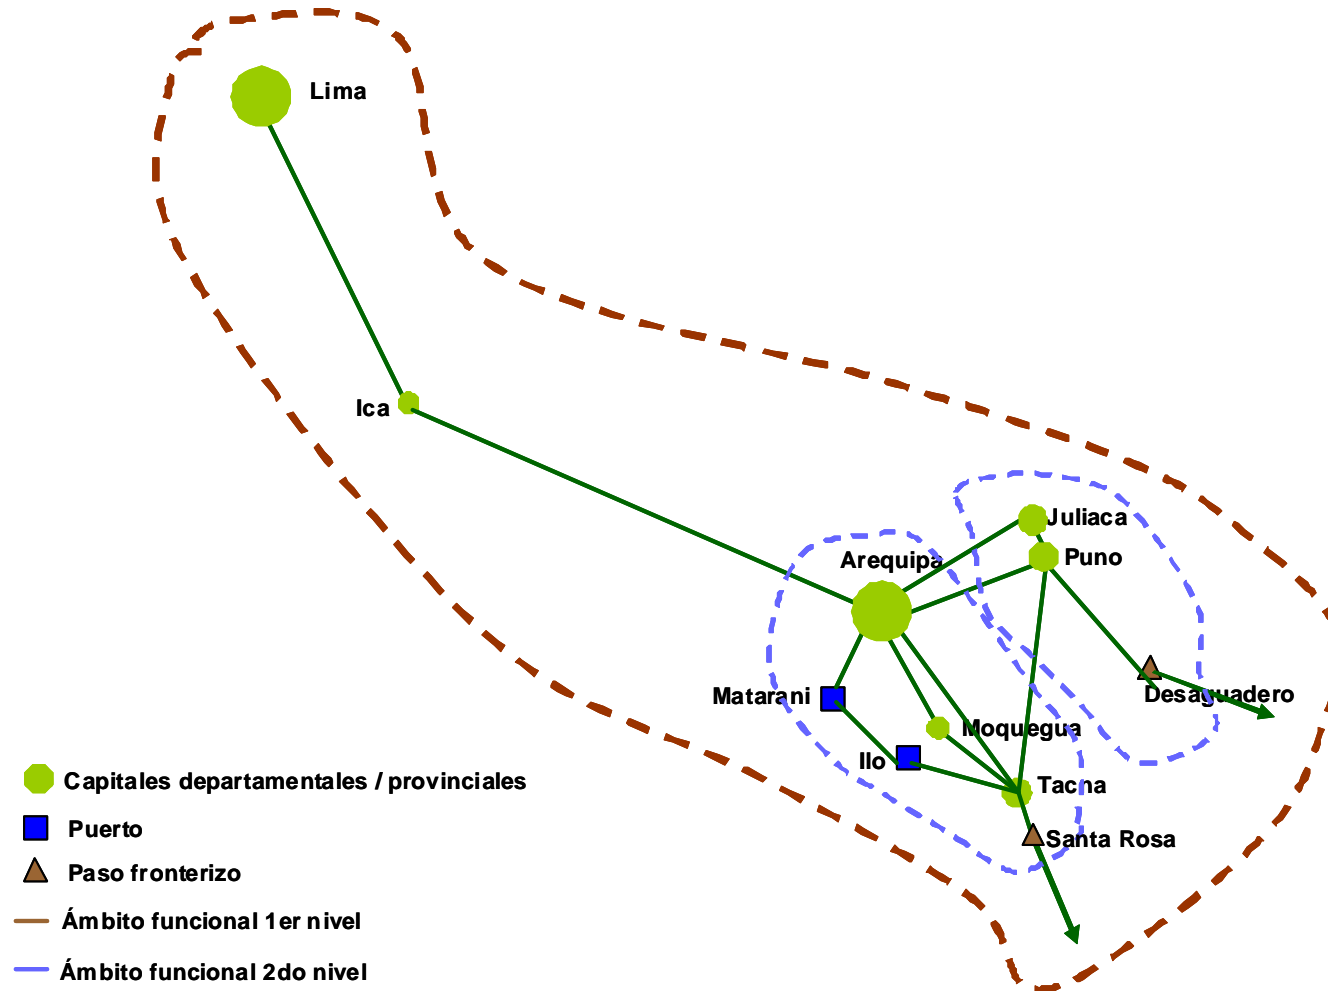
Lima

Ica

Arequipa

Juliaca

Puno

Matarani

Moquegua

Ilo

Tacna

Desaguadero

Santa Rosa

Capitales departamentales / provinciales

Puerto

Paso fronterizo

Ámbito funcional 1er nivel

Ámbito funcional 2do nivel